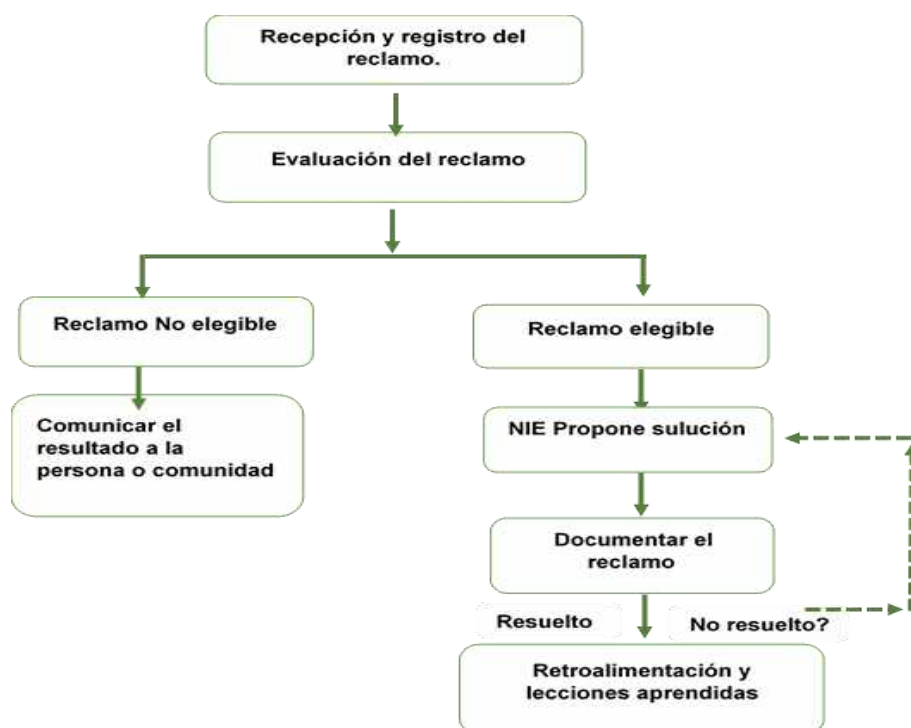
Recepción y registro del reclamo.

Evaluación del reclamo

Reclamo No elegible

Comunicar el resultado a la persona o comunidad

Reclamo elegible

NIE Propone sulución

Documentar el reclamo

Resuelto

No resuelto?

Retroalimentación y lecciones aprendidas